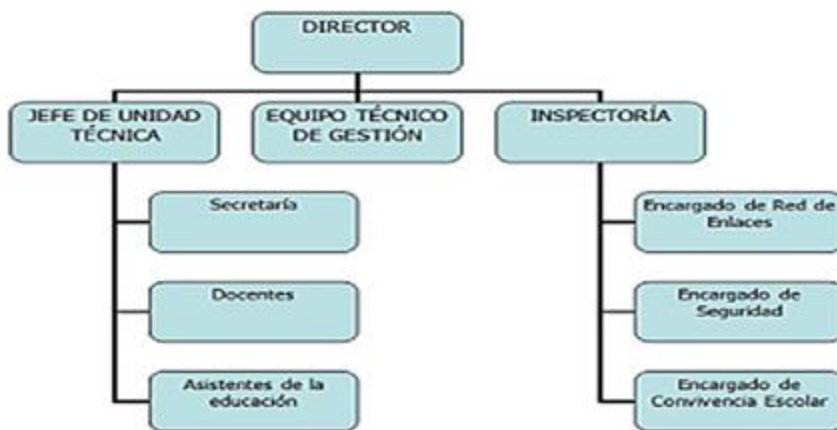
DIRECTOR

JEFE DE UNIDAD TÉCNICA

EQUIPO TÉCNICO DE GESTIÓN

INSPECTORÍA

Secretaría

Docentes

Asistentes de la educación

Encargado de Red de Enlaces

Encargado de Seguridad

Encargado de Convivencia Escolar